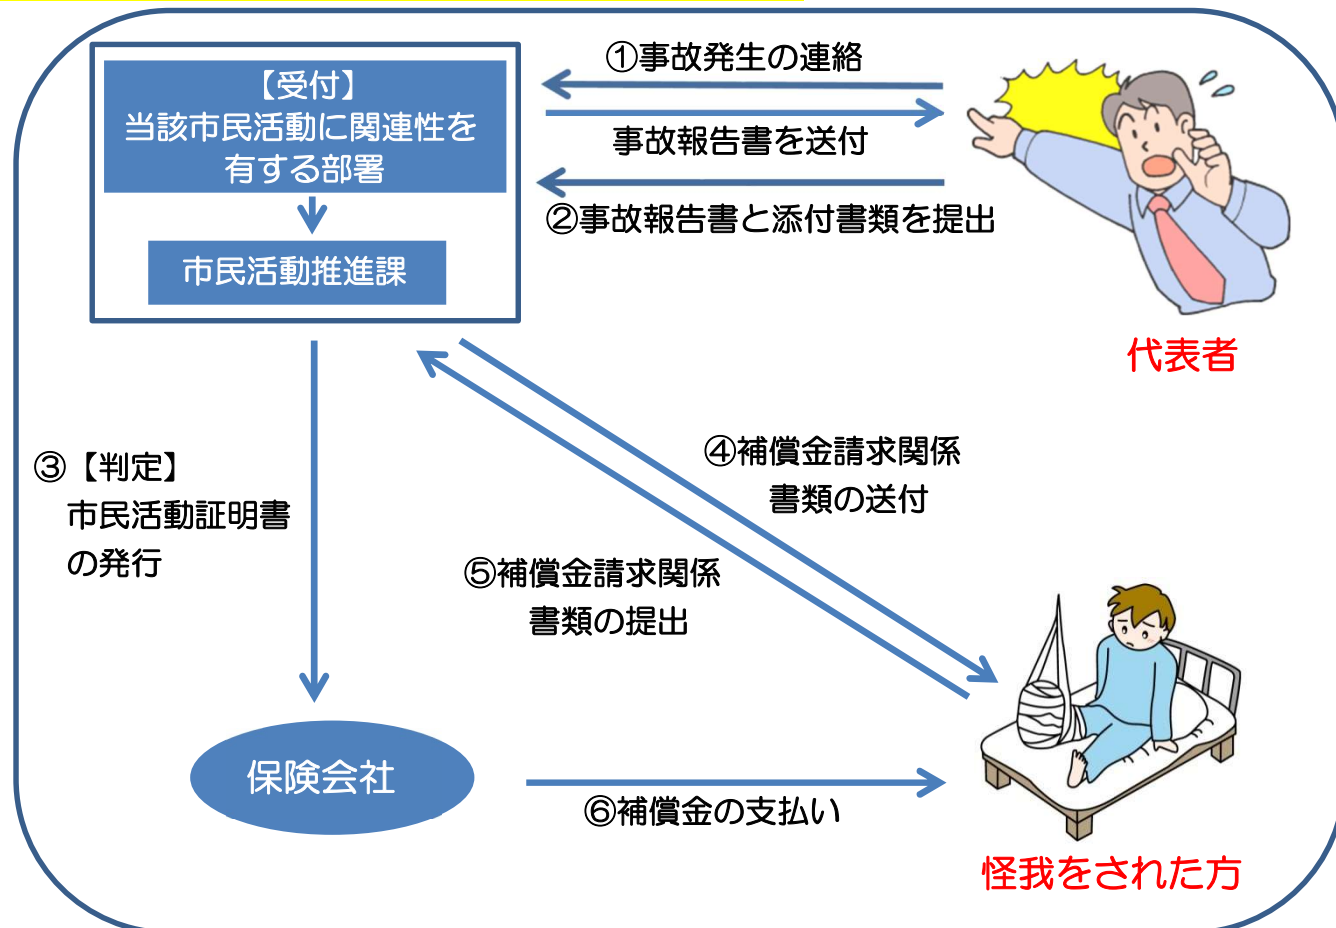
【受付】
当該市民活動に関連性を有する部署

市民活動推進課

①事故発生の連絡

事故報告書を送付

②事故報告書と添付書類を提出

代表者

③【判定】
市民活動証明書の発行

④補償金請求関係書類の送付

⑤補償金請求関係書類の提出

保険会社

⑥補償金の支払い

怪我をされた方